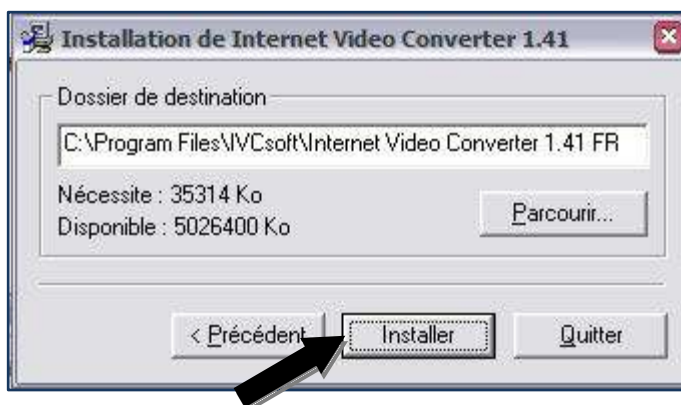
Installation de Internet Video Converter 1.41

Dossier de destination

C:\Program Files\IVCsoft\Internet Video Converter 1.41 FR

Nécessite : 35314 Ko
Disponible : 5026400 Ko

Parcourir...

< Précédent

Installer

Quitter